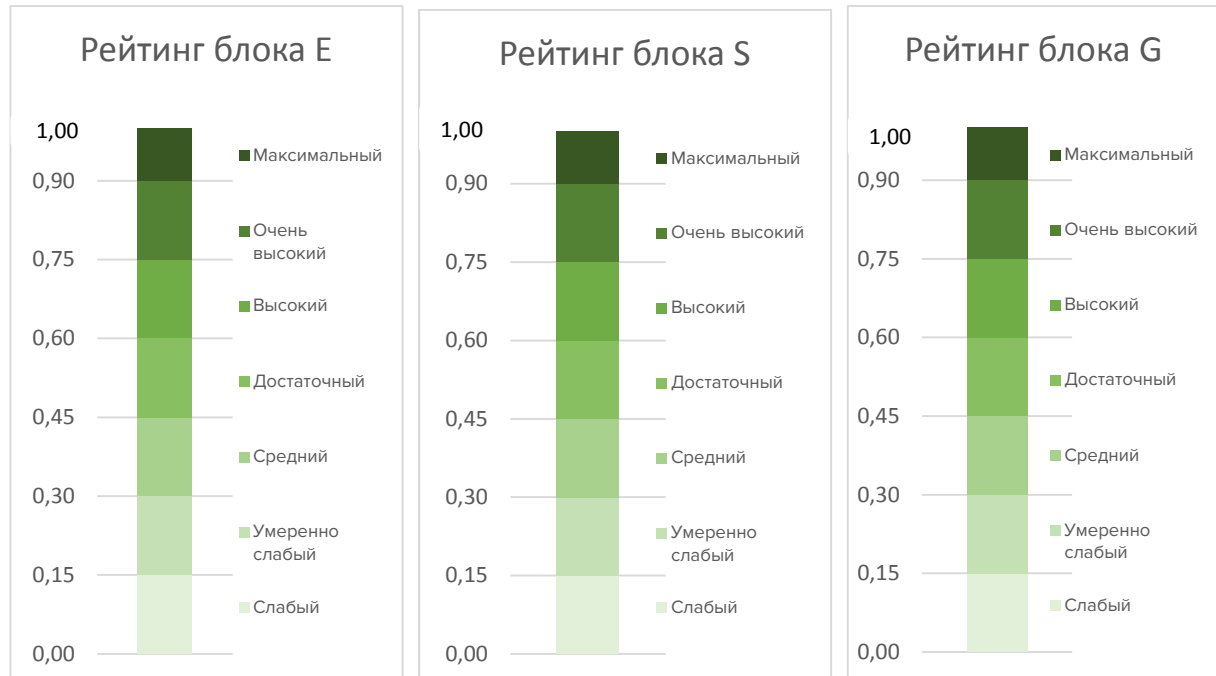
Рейтинг блока E

1,00
0,90
0,75
0,60
0,45
0,30
0,15
0,00

Максимальный
Очень высокий
Высокий
Достаточный
Средний
Умеренно слабый
Слабый

Рейтинг блока S

1,00
0,90
0,75
0,60
0,45
0,30
0,15
0,00

Максимальный
Очень высокий
Высокий
Достаточный
Средний
Умеренно слабый
Слабый

Рейтинг блока G

1,00
0,90
0,75
0,60
0,45
0,30
0,15
0,00

Максимальный
Очень высокий
Высокий
Достаточный
Средний
Умеренно слабый
Слабый